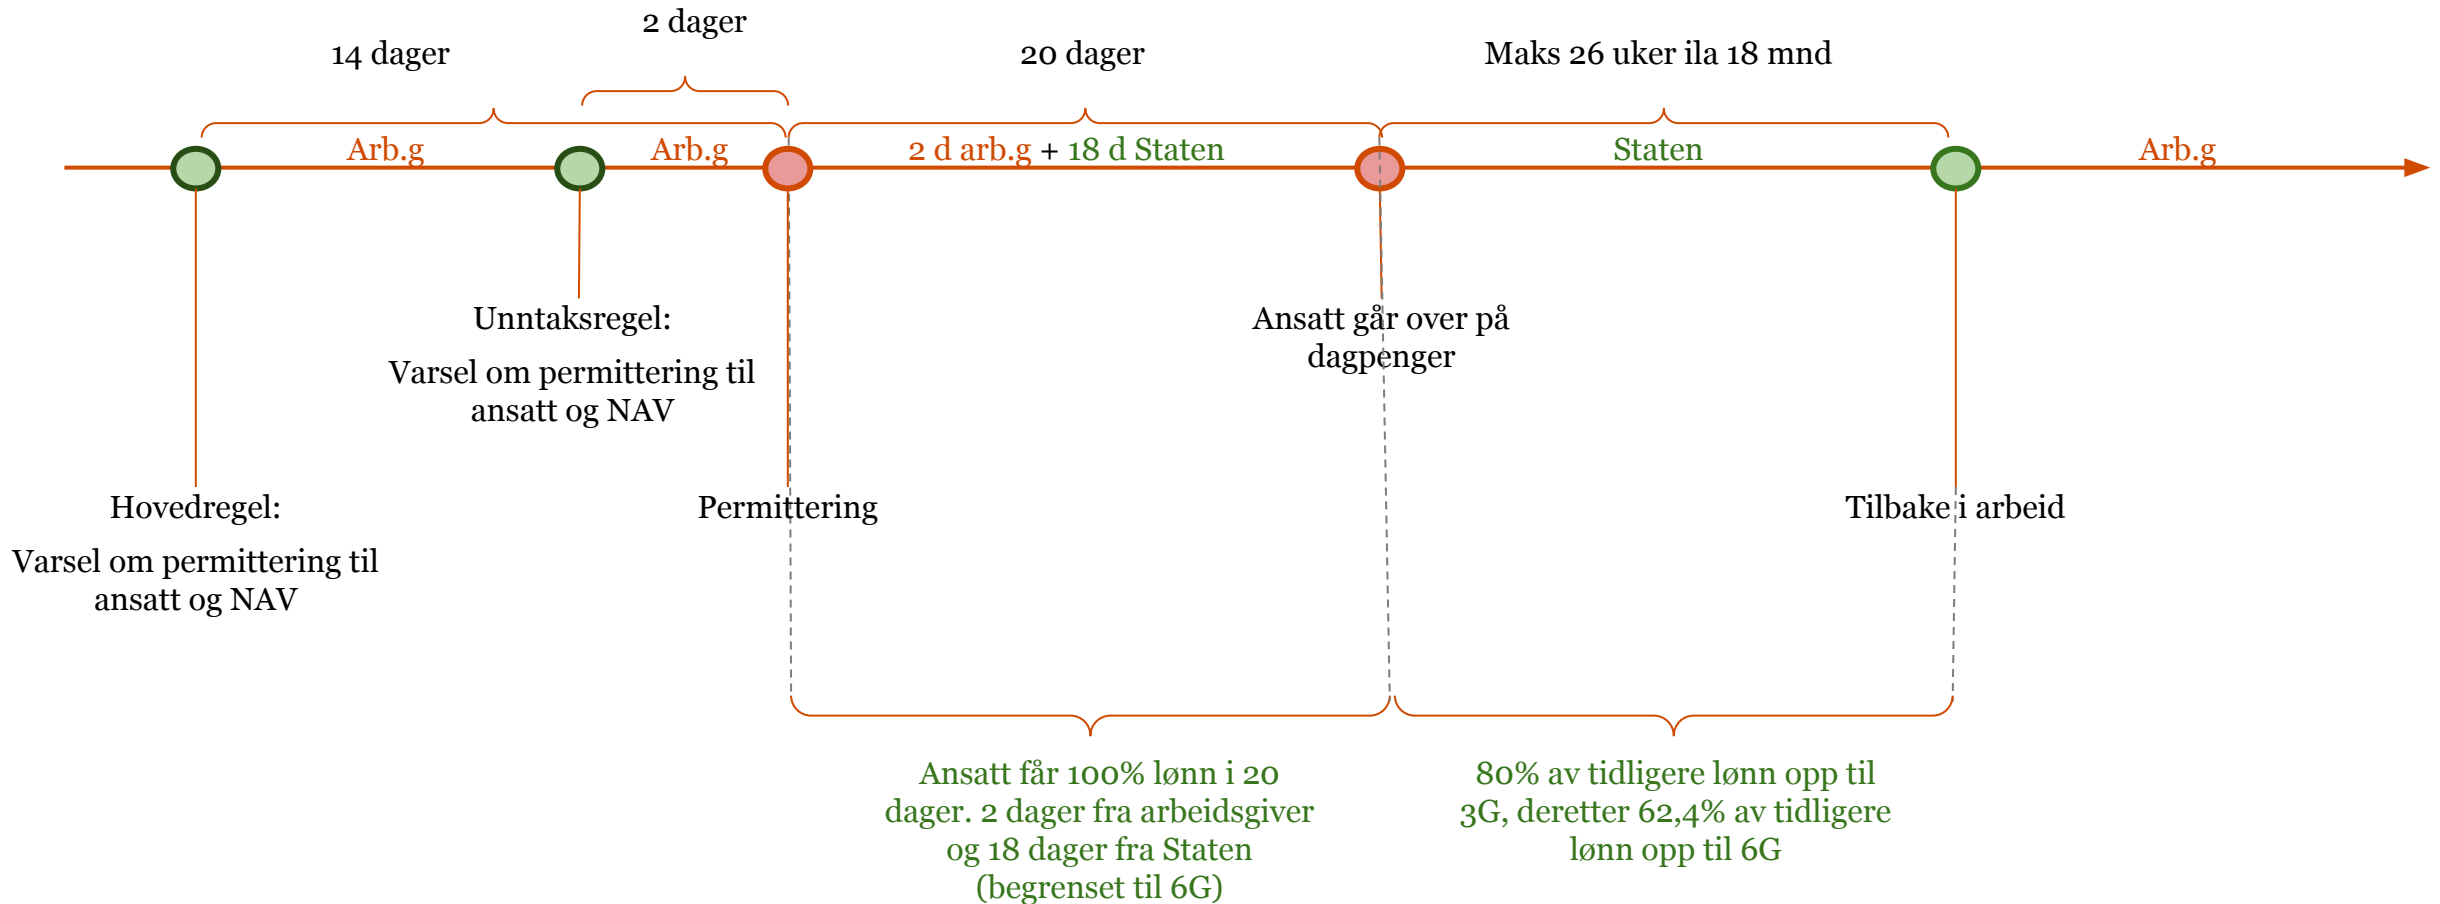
2 dager

14 dager

20 dager

Maks 26 uker ila 18 mnd

Arb.g

Arb.g

2 d arb.g + 18 d Staten

Staten

Arb.g

Unntaksregel:

Varsel om permittering til ansatt og NAV

Ansatt går over på dagpenger

Hovedregel:

Varsel om permittering til ansatt og NAV

Permittering

Tilbake i arbeid

Ansatt får 100% lønn i 20 dager. 2 dager fra arbeidsgiver og 18 dager fra Staten (begrenset til 6G)

80% av tidligere lønn opp til 3G, deretter 62,4% av tidligere lønn opp til 6G